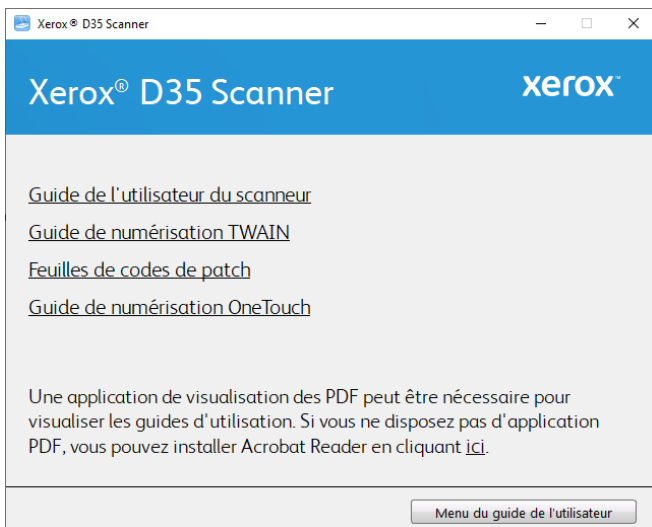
Xerox ® D35 Scanner

Xerox® D35 Scanner

xerox

Guide de l'utilisateur du scanneur

Guide de numérisation TWAIN

Feuilles de codes de patch

Guide de numérisation OneTouch

Une application de visualisation des PDF peut être nécessaire pour visualiser les guides d'utilisation. Si vous ne disposez pas d'application PDF, vous pouvez installer Acrobat Reader en cliquant ici.

Menu du guide de l'utilisateur